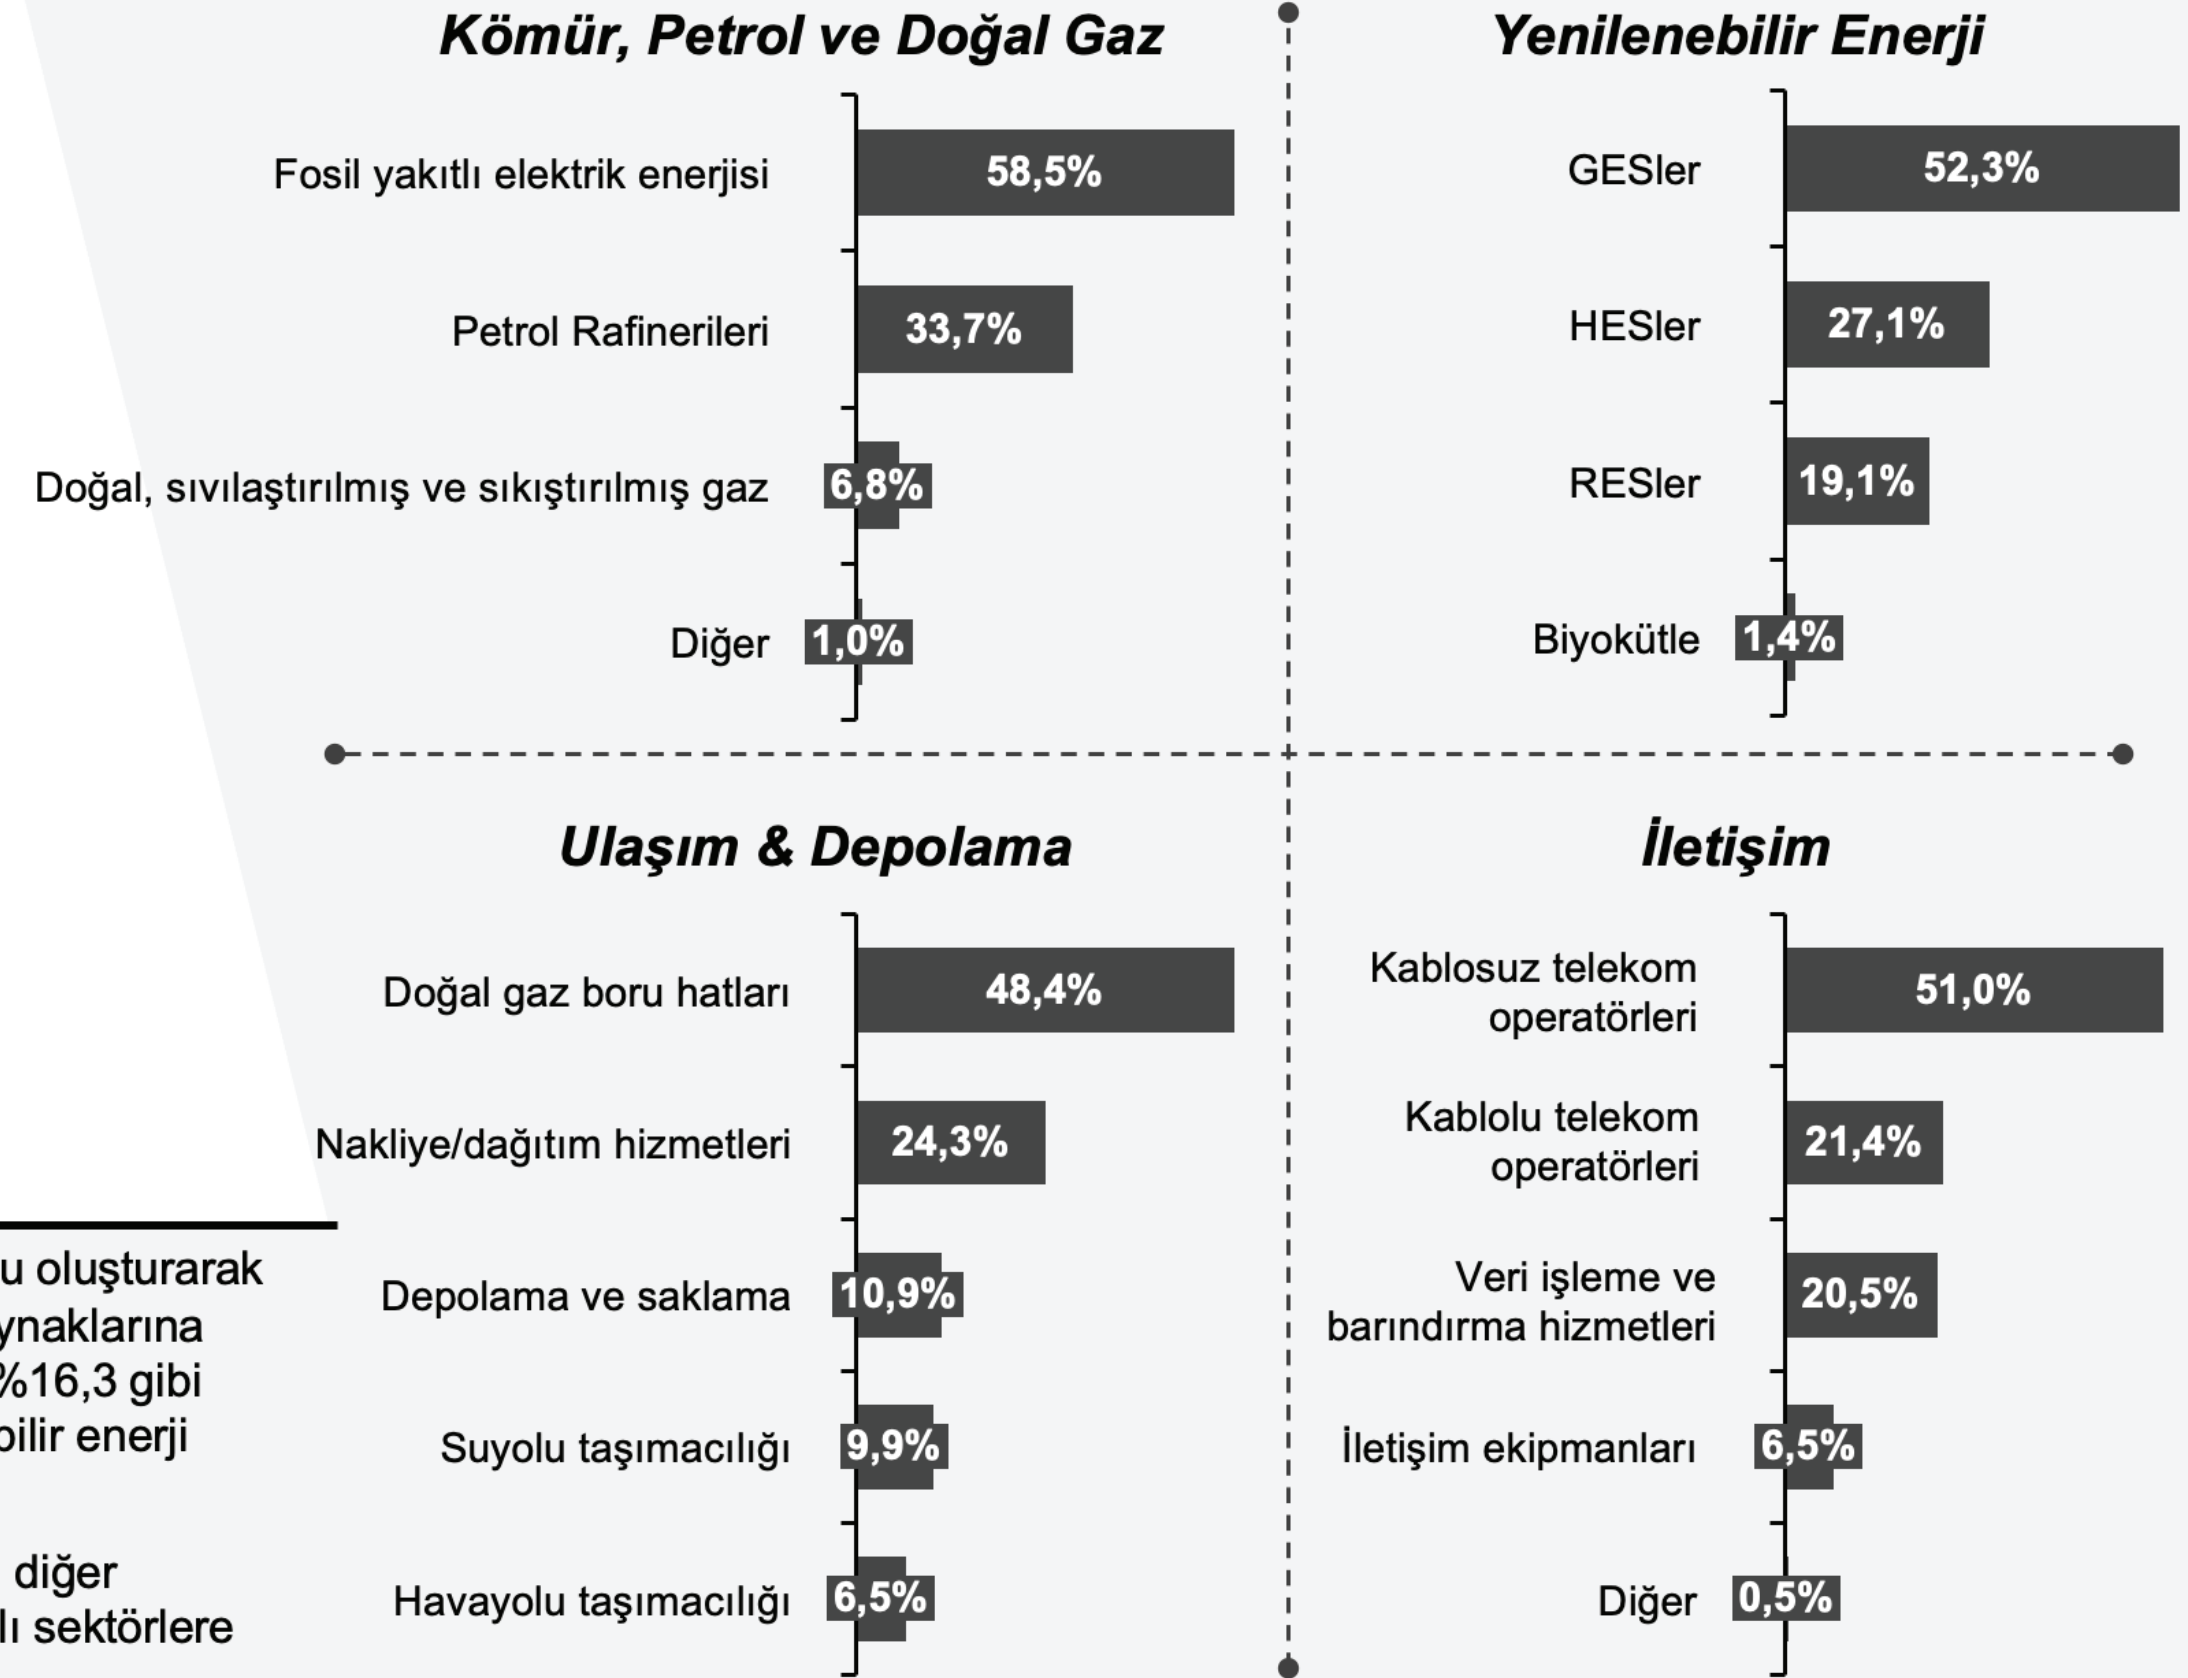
Kömür, Petrol ve Doğal Gaz

Fosil yakıtlı elektrik enerjisi 58,5%

Petrol Rafinerileri 33,7%

Doğal, sıvılaştırılmış ve sıkıştırılmış gaz 6,8%

Diğer 1,0%

Yenilenebilir Enerji

GESler 52,3%

HESler 27,1%

RESler 19,1%

Biyokütle 1,4%

Ulaşım & Depolama

Doğal gaz boru hatları 48,4%

Nakliye/dağıtım hizmetleri 24,3%

Depolama ve saklama 10,9%

Suyolu taşımacılığı 9,9%

Havayolu taşımacılığı 6,5%

İletişim

Kablosuz telekom operatörleri 51,0%

Kablolu telekom operatörleri 21,4%

Veri işleme ve barındırma hizmetleri 20,5%

İletişim ekipmanları 6,5%

Diğer 0,5%

u oluşturarak ynaklarına %16,3 gibi bilir enerji

diğer lı sektörlere